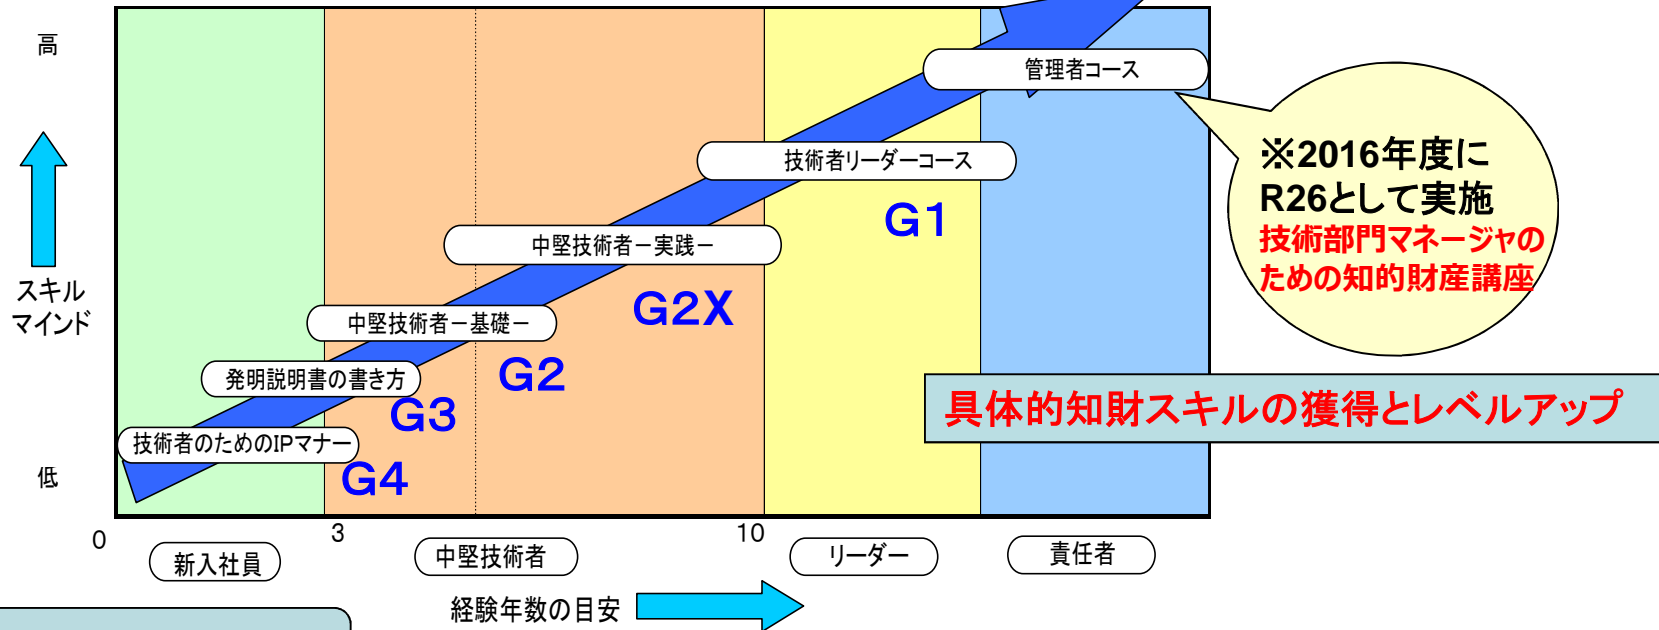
高

スキル
マインド

低

管理者コース

技術者リーダーコース

中堅技術者ー実践ー

中堅技術者ー基礎ー

発明説明書の書き方

技術者のためのIPマナー

G1

G2X

G2

G3

G4

※2016年度に
R26として実施
技術部門マネージャのための知的財産講座

具体的知財スキルの獲得とレベルアップ

0

3

10

新入社員

中堅技術者

リーダー

責任者

経験年数の目安